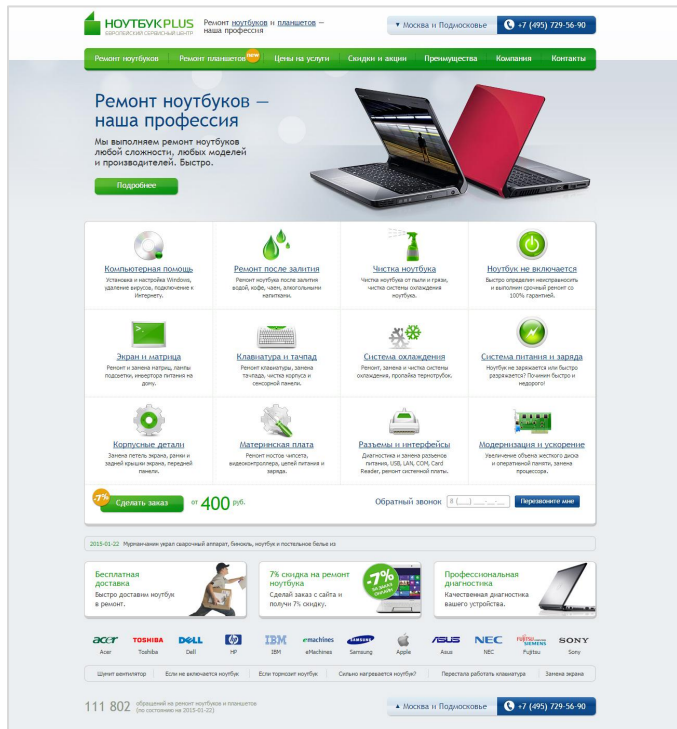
НОУТБУК PLUS
ЕВРОПЕЙСКИЙ СЕРВИСНЫЙ ЦЕНТР

Ремонт ноутбуков и планшетов — наша профессия

Москва и Подмосковье
+7 (495) 729-56-90

Ремонт ноутбуков | Ремонт планшетов NEW | Цены на услуги | Скидки и акции | Преимущества | Компания | Контакты

Ремонт ноутбуков — наша профессия

Мы выполняем ремонт ноутбуков любой сложности, любых моделей и производителей. Быстро.

Подробнее

Компьютерная помощь
Установка и настройка Windows, удаление вирусов, подключение к Интернету.

Ремонт после залития
Ремонт ноутбука после залития водой, кофе, чаем, алкогольными напитками.

Чистка ноутбука
Чистка ноутбука от пыли и грязи, чистка системы охлаждения ноутбука.

Ноутбук не включается
Быстро определим неисправность и выполним срочный ремонт со 100% гарантией.

Экран и матрица
Ремонт и замена матриц, лампы подсветки, инвертора питания на дому.

Клавиатура и тачпад
Ремонт клавиатуры, замена тачпада, чистка корпуса и сенсорной панели.

Система охлаждения
Ремонт, замена и чистка системы охлаждения, пропайка термотрубок.

Система питания и заряда
Ноутбук не заряжается или быстро разряжается? Починим быстро и недорого!

Корпусные детали
Замена петель экрана, рамки и задней крышки экрана, передней панели.

Материнская плата
Ремонт мостов чипсета, видеоконтроллера, цепей питания и заряда.

Разъемы и интерфейсы
Диагностика и замена разъемов питания, USB, LAN, COM, Card Reader, ремонт системной платы.

Модернизация и ускорение
Увеличение объема жесткого диска и оперативной памяти, замена процессора.

-7% Сделать заказ от 400 руб.

Обратный звонок 8 (___) ___-__-__ Перезвоните мне

2015-01-22 Мурманчанин украл сварочный аппарат, бинокль, ноутбук и постельное белье из

Бесплатная доставка
Быстро доставим ноутбук в ремонт.

7% скидка на ремонт ноутбука
Сделай заказ с сайта и получи 7% скидку.
-7%

Профессиональная диагностика
Качественная диагностика вашего устройства.

acer Acer
TOSHIBA Toshiba
DELL Dell
hp HP
IBM IBM
eMachines eMachines
SAMSUNG Samsung
Apple
ASUS Asus
NEC NEC
FUJITSU SIEMENS Fujitsu
SONY Sony

Шумит вентилятор | Если не включается ноутбук | Если тормозит ноутбук | Сильно нагревается ноутбук? | Перестала работать клавиатура | Замена экрана

111 802 обращений на ремонт ноутбуков и планшетов (по состоянию на 2015-01-22)

Москва и Подмосковье
+7 (495) 729-56-90